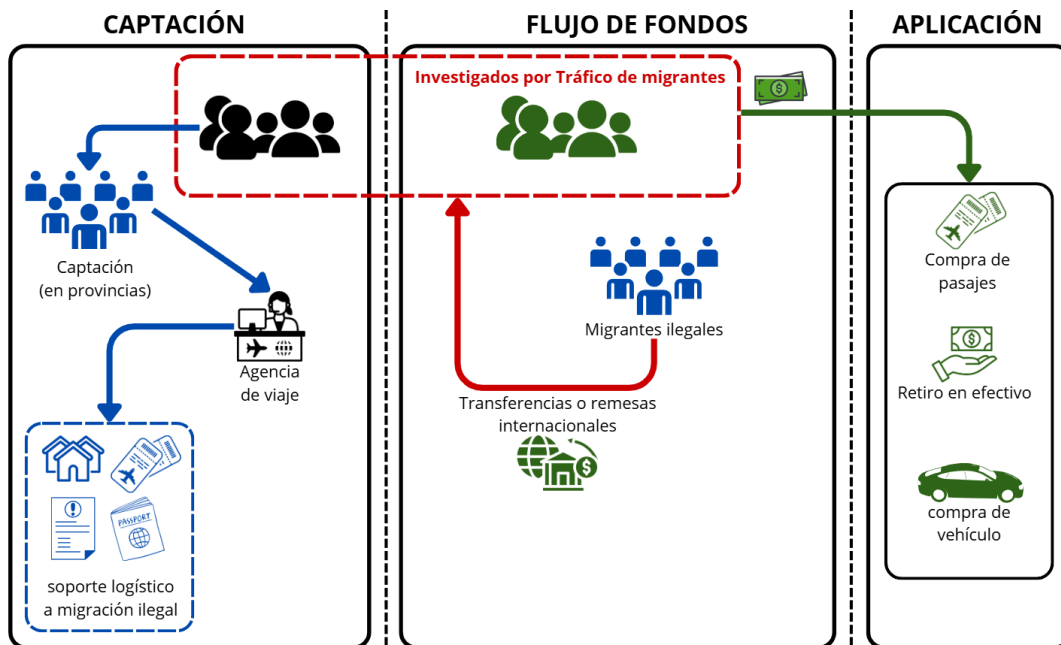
CAPTACIÓN

FLUJO DE FONDOS

APLICACIÓN

Investigados por Tráfico de migrantes

Captación (en provincias)

Agencia de viaje

soporte logístico a migración ilegal

PASSPORT

Migrantes ilegales

Transferencias o remesas internacionales

Compra de pasajes

Retiro en efectivo

compra de vehículo